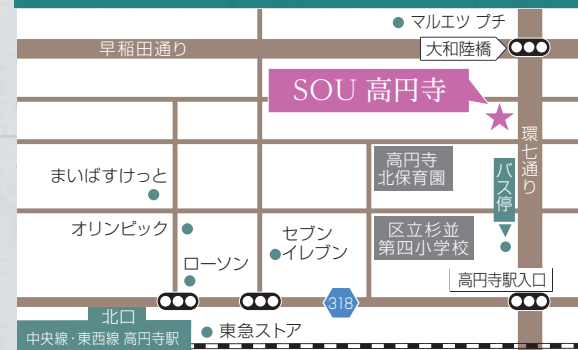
マルエツ プチ

早稲田通り

大和陸橋

SOU 高円寺

環七通り

高円寺北保育園

バス停

まいばすけっと

オリンピック

セブンイレブン

区立杉並第四小学校

ローソン

高円寺駅入口

318

北口

中央線・東西線 高円寺駅

東急ストア